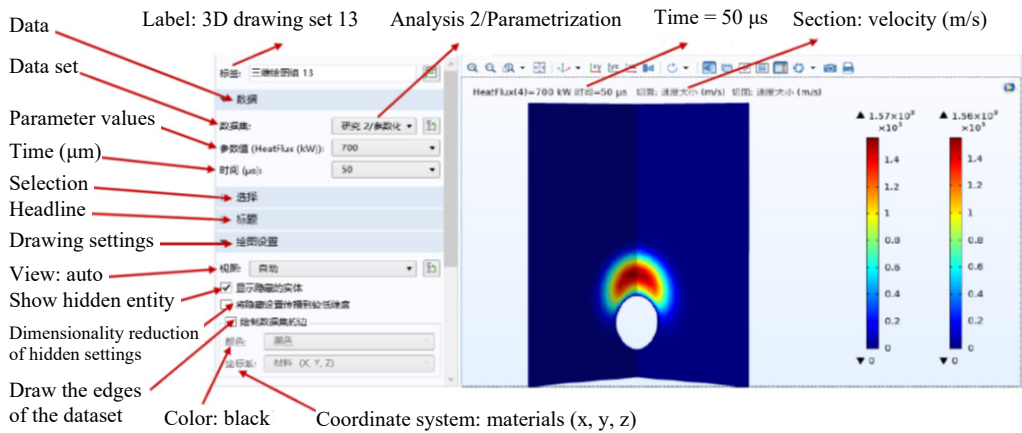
Label: 3D drawing set 13
Analysis 2/Parametrization
Time = 50 μs
Section: velocity (m/s)
Data
Data set
Parameter values
Time (μm)
Selection
Headline
Drawing settings
View: auto
Show hidden entity
Dimensionality reduction of hidden settings
Draw the edges of the dataset
Color: black
Coordinate system: materials (x, y, z)

标签: 三维绘图组 13
数据
数据集: 研究 2/参数化
参数值 (HeatFlux (kW)): 700
时间 (μs): 50
选择
标题
绘图设置
视图: 自动
显示隐藏的实体
将隐藏设置传播到低维度
绘制数据集的边
颜色: 黑色
坐标系: 材料 (X, Y, Z)

HeatFlux(4)=700 kW 时间=50 μs 切面: 速度大小 (m/s) 切面: 速度大小 (m/s)

▲ $1.57\times10^{3}$ $\times10^{3}$
1.4
1.2
1
0.8
0.6
0.4
0.2
▼ 0

▲ $1.56\times10^{3}$ $\times10^{3}$
1.4
1.2
1
0.8
0.6
0.4
0.2
▼ 0